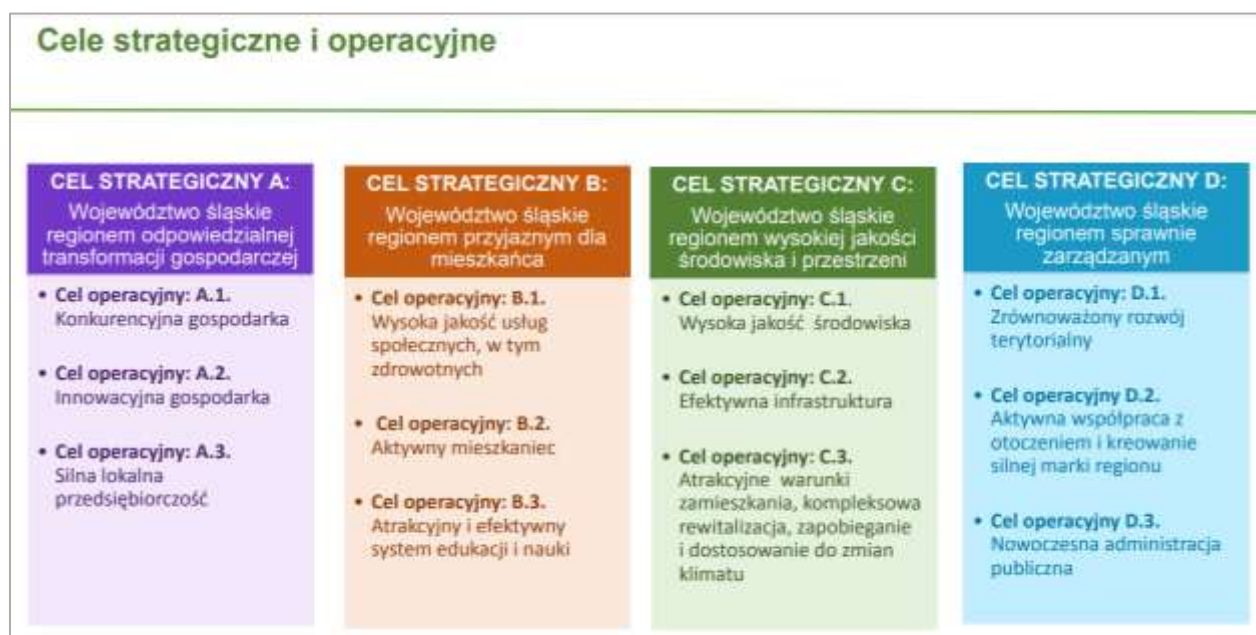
Cele strategiczne i operacyjne

CEL STRATEGICZNY A:
Województwo śląskie regionem odpowiedzialnej transformacji gospodarczej

• Cel operacyjny: A.1.
Konkurencyjna gospodarka

• Cel operacyjny: A.2.
Innowacyjna gospodarka

• Cel operacyjny: A.3.
Silna lokalna przedsiębiorczość

CEL STRATEGICZNY B:
Województwo śląskie regionem przyjaznym dla mieszkańca

• Cel operacyjny: B.1.
Wysoka jakość usług społecznych, w tym zdrowotnych

• Cel operacyjny: B.2.
Aktywny mieszkaniec

• Cel operacyjny: B.3.
Atrakcyjny i efektywny system edukacji i nauki

CEL STRATEGICZNY C:
Województwo śląskie regionem wysokiej jakości środowiska i przestrzeni

• Cel operacyjny: C.1.
Wysoka jakość środowiska

• Cel operacyjny: C.2.
Efektywna infrastruktura

• Cel operacyjny: C.3.
Atrakcyjne warunki zamieszkania, kompleksowa rewitalizacja, zapobieganie i dostosowanie do zmian klimatu

CEL STRATEGICZNY D:
Województwo śląskie regionem sprawnie zarządzanym

• Cel operacyjny: D.1.
Zrównoważony rozwój terytorialny

• Cel operacyjny D.2.
Aktywna współpraca z otoczeniem i kreowanie silnej marki regionu

• Cel operacyjny D.3.
Nowoczesna administracja publiczna